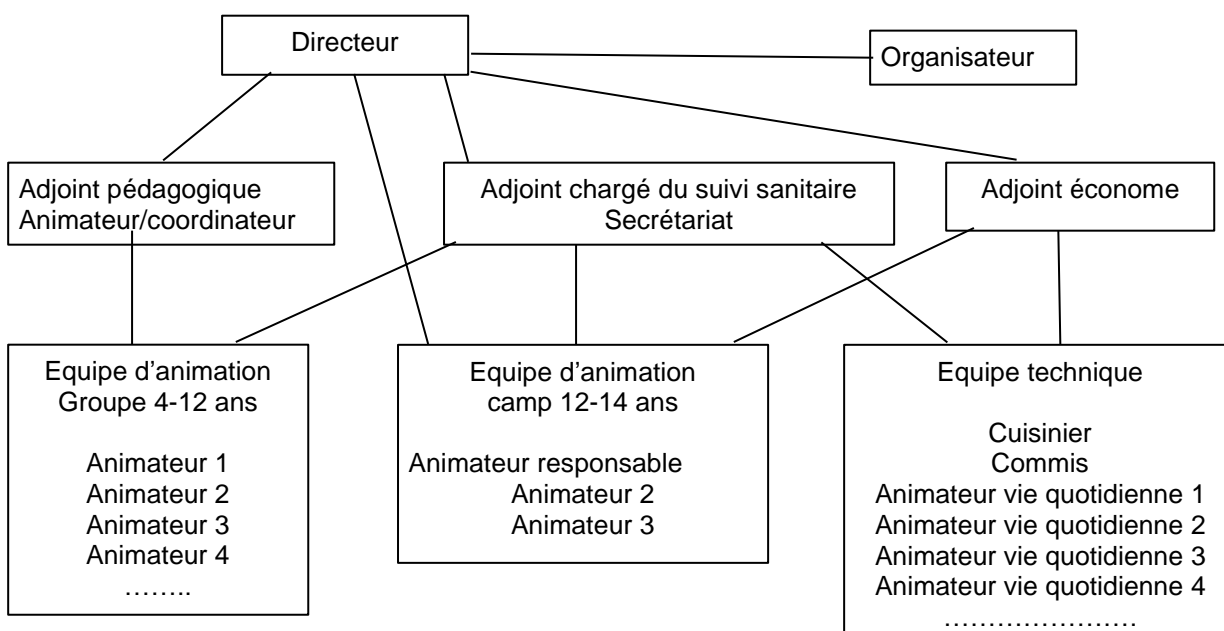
Directeur

Organisateur

Adjoint pédagogique
Animateur/coordinateur

Adjoint chargé du suivi sanitaire
Secrétariat

Adjoint économe

Equipe d'animation
Groupe 4-12 ans

Animateur 1
Animateur 2
Animateur 3
Animateur 4
……..

Equipe d'animation
camp 12-14 ans

Animateur responsable
Animateur 2
Animateur 3

Equipe technique

Cuisinier
Commis
Animateur vie quotidienne 1
Animateur vie quotidienne 2
Animateur vie quotidienne 3
Animateur vie quotidienne 4
…………………